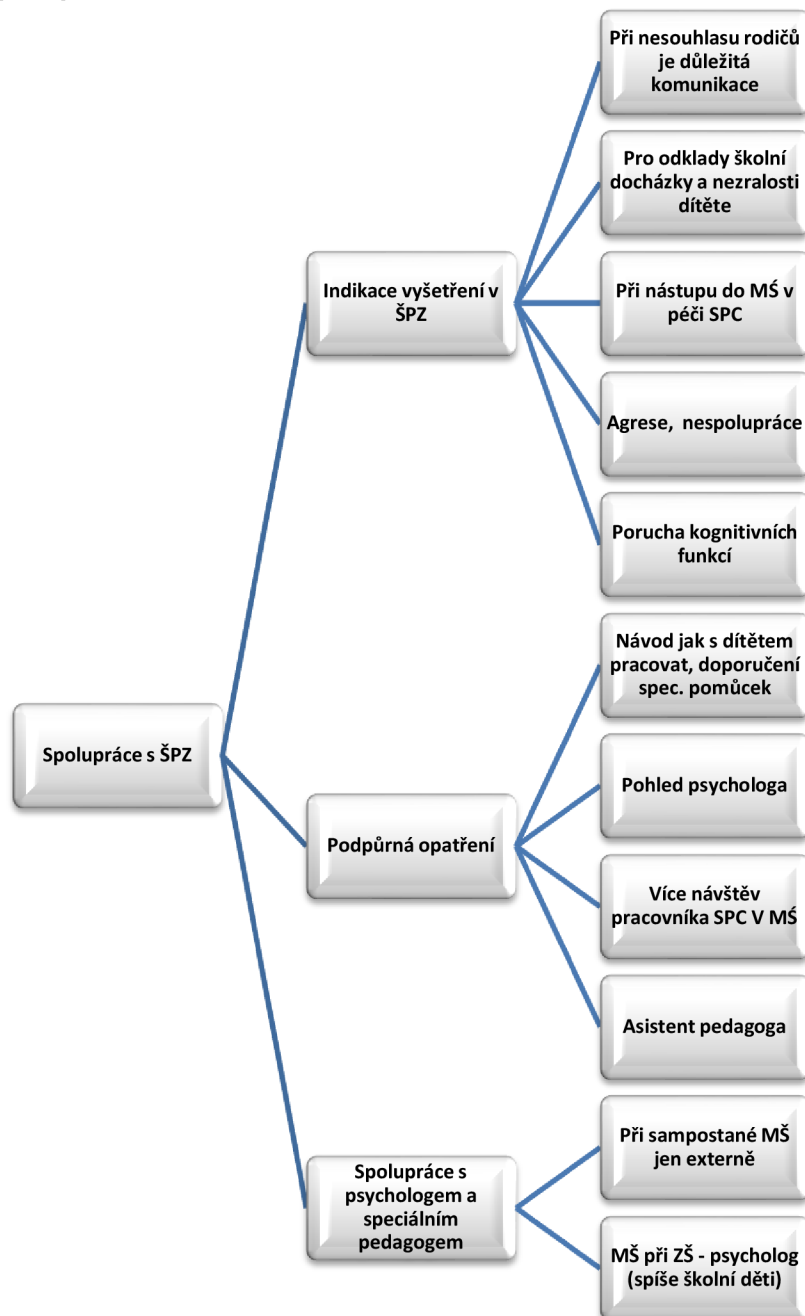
Spolupráce s ŠPZ

Indikace vyšetření v ŠPZ

Při nesouhlasu rodičů je důležitá komunikace

Pro odklady školní docházky a nezralosti dítěte

Při nástupu do MŠ v péči SPC

Agrese, nespolupráce

Porucha kognitivních funkcí

Podpůrná opatření

Návod jak s dítětem pracovat, doporučení spec. pomůcek

Pohled psychologa

Více návštěv pracovníka SPC V MŠ

Asistent pedagoga

Spolupráce s psychologem a speciálním pedagogem

Při sampostané MŠ jen externě

MŠ při ZŠ - psycholog (spíše školní děti)